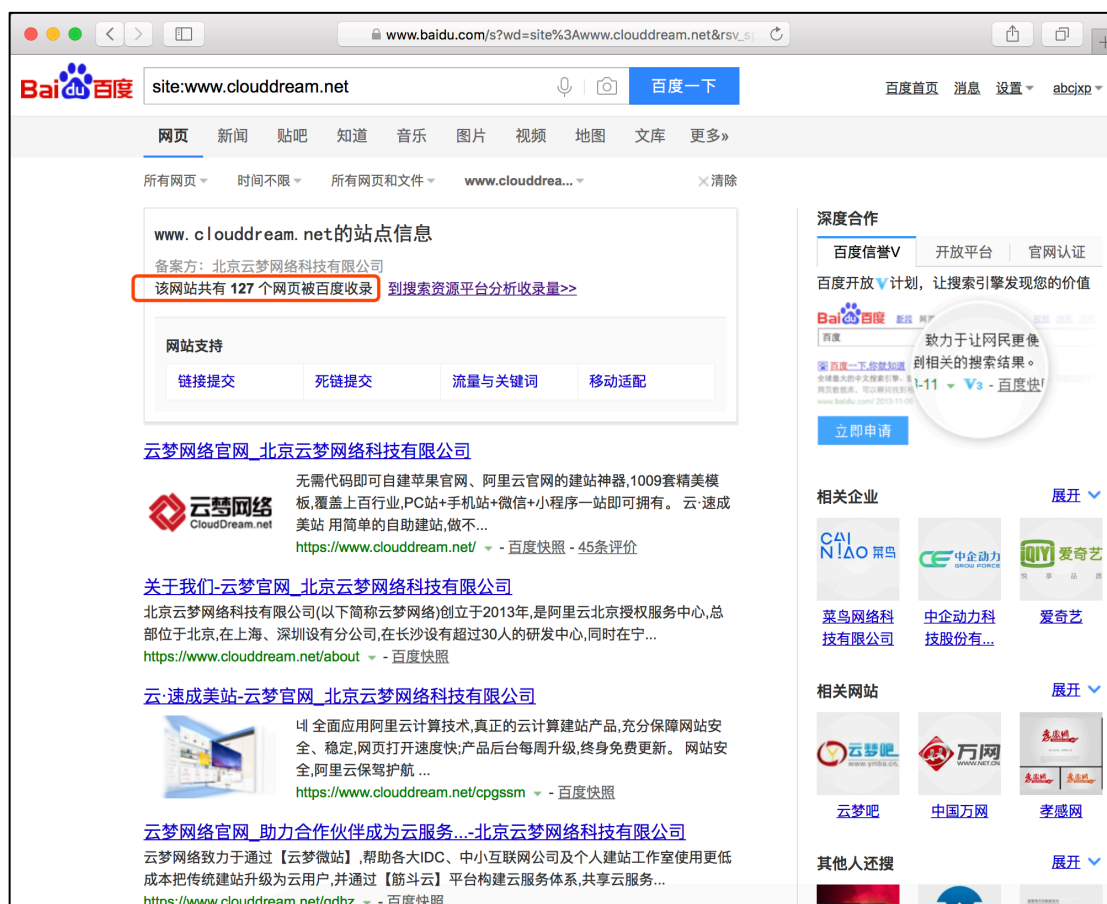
www.baidu.com/s?wd=site%3Awww.clouddream.net&rsv_s

Bai du 百度

site:www.clouddream.net

百度一下

百度首页 消息 设置 abcjxp

网页 新闻 贴吧 知道 音乐 图片 视频 地图 文库 更多»

所有网页 时间不限 所有网页和文件 www.clouddrea... ×清除

www.clouddream.net的站点信息

备案方：北京云梦网络科技有限公司

该网站共有 127 个网页被百度收录 到搜索资源平台分析收录量>>

网站支持

链接提交 死链提交 流量与关键词 移动适配

云梦网络官网_北京云梦网络科技有限公司

云梦网络 CloudDream.net

无需代码即可自建苹果官网、阿里云官网的建站神器,1009套精美模板,覆盖上百行业,PC站+手机站+微信+小程序一站即可拥有。 云·速成美站 用简单的自助建站,做不...

https://www.clouddream.net/ - 百度快照 - 45条评价

关于我们-云梦官网_北京云梦网络科技有限公司

北京云梦网络科技有限公司(以下简称云梦网络)创立于2013年,是阿里云北京授权服务中心,总部位于北京,在上海、深圳设有分公司,在长沙设有超过30人的研发中心,同时在宁...

https://www.clouddream.net/about - 百度快照

云·速成美站-云梦官网_北京云梦网络科技有限公司

네 全面应用阿里云计算技术,真正的云计算建站产品,充分保障网站安全、稳定,网页打开速度快;产品后台每周升级,终身免费更新。 网站安全,阿里云保驾护航 ...

https://www.clouddream.net/cpgssm - 百度快照

云梦网络官网_助力合作伙伴成为云服务...-北京云梦网络科技有限公司

云梦网络致力于通过【云梦微站】,帮助各大IDC、中小互联网公司及个人建站工作室使用更低成本把传统建站升级为云用户,并通过【筋斗云】平台构建云服务体系,共享云服务...

https://www.clouddream.net/gdhz - 百度快照

深度合作

百度信誉V 开放平台 官网认证

百度开放V计划，让搜索引擎发现您的价值

致力于让网民更便
到相关的搜索结果。

立即申请

相关企业 展开

菜鸟网络科技有限公司 中企动力科技股份有... 爱奇艺

相关网站 展开

云梦吧 中国万网 孝感网

其他人还搜 展开